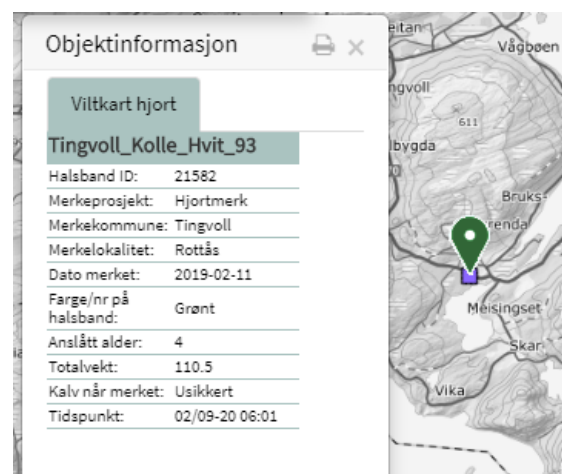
Objektinformasjon

Viltkart hjort

Tingvoll_Kolle_Hvit_93

| | |
|---|---|
| Halsband ID: | 21582 |
| Merkeprosjekt: | Hjortmerk |
| Merkekommune: | Tingvoll |
| Merkelokalitet: | Rottås |
| Dato merket: | 2019-02-11 |
| Farge/nr på halsband: | Grønt |
| Anslått alder: | 4 |
| Totalvekt: | 110.5 |
| Kalv når merket: | Usikkert |
| Tidspunkt: | 02/09-20 06:01 |

eitan
Vågbøen
ngvoll
611
lbygda
Bruks-
renda
Meisingset
Skar
Vika